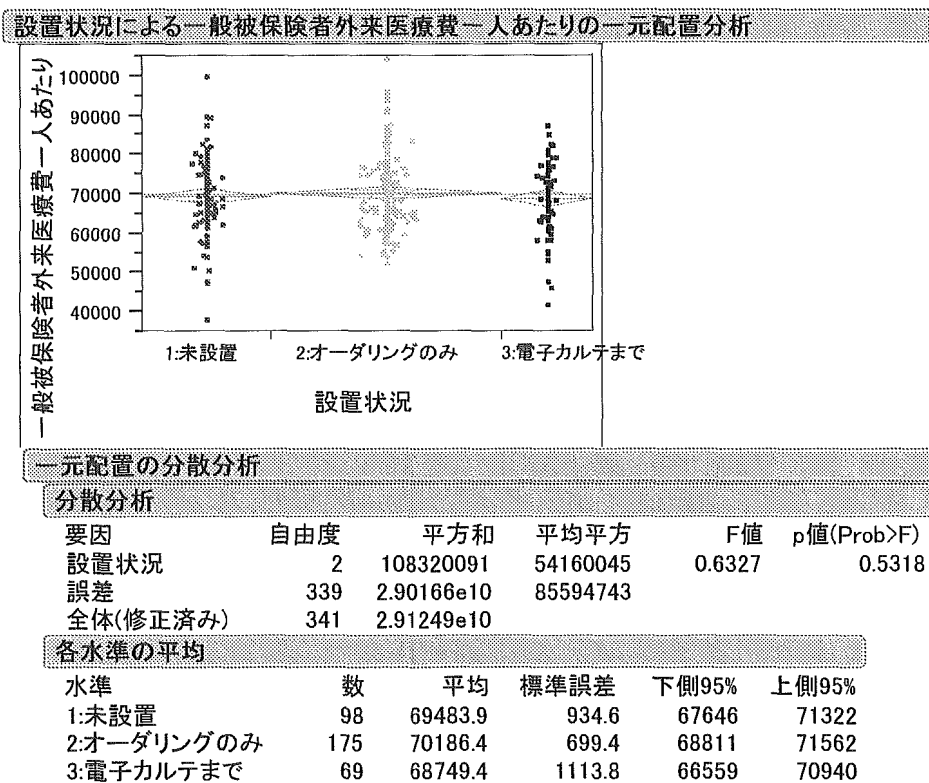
設置状況による一般被保険者外来医療費一人あたりの一元配置分析

一般被保険者外来医療費一人あたり

100000
90000
80000
70000
60000
50000
40000

1:未設置
2:オーダリングのみ
3:電子カルテまで

設置状況

一元配置の分散分析

分散分析

| 要因 | 自由度 | 平方和 | 平均平方 | F値 | p値(Prob>F) |
|---|---|---|---|---|---|
| 設置状況 | 2 | 108320091 | 54160045 | 0.6327 | 0.5318 |
| 誤差 | 339 | 2.90166e10 | 85594743 | | |
| 全体(修正済み) | 341 | 2.91249e10 | | | |

各水準の平均

| 水準 | 数 | 平均 | 標準誤差 | 下側95% | 上側95% |
|---|---|---|---|---|---|
| 1:未設置 | 98 | 69483.9 | 934.6 | 67646 | 71322 |
| 2:オーダリングのみ | 175 | 70186.4 | 699.4 | 68811 | 71562 |
| 3:電子カルテまで | 69 | 68749.4 | 1113.8 | 66559 | 70940 |